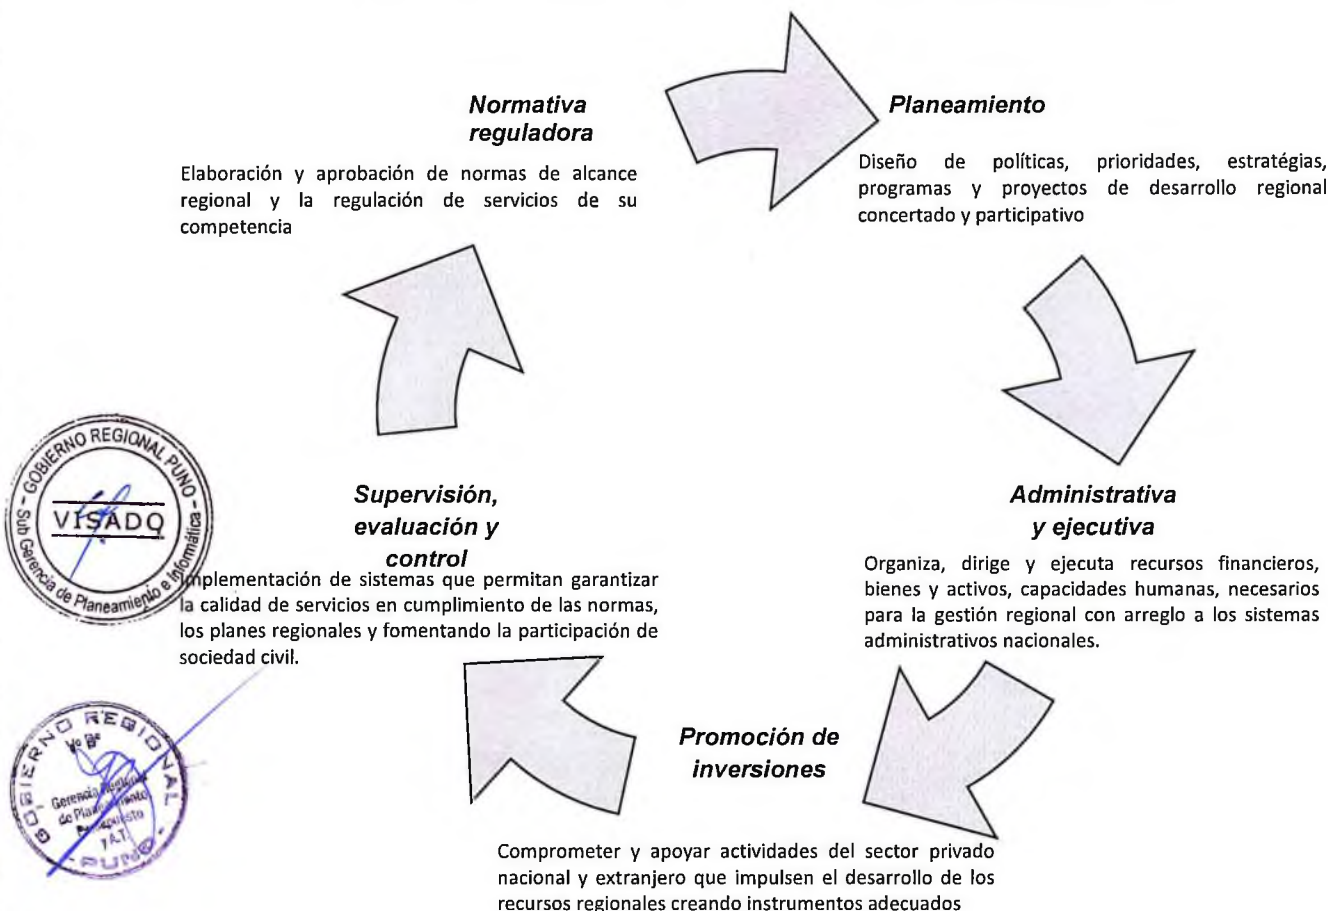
Normativa reguladora

Elaboración y aprobación de normas de alcance regional y la regulación de servicios de su competencia

Planeamiento

Diseño de políticas, prioridades, estratégias, programas y proyectos de desarrollo regional concertado y participativo

GOBIERNO REGIONAL PUNO
VISADO
Sub Gerencia de Planeamiento e Informática

Supervisión, evaluación y control

Implementación de sistemas que permitan garantizar la calidad de servicios en cumplimiento de las normas, los planes regionales y fomentando la participación de sociedad civil.

Administrativa y ejecutiva

Organiza, dirige y ejecuta recursos financieros, bienes y activos, capacidades humanas, necesarios para la gestión regional con arreglo a los sistemas administrativos nacionales.

GOBIERNO REGIONAL PUNO
Vo Bo
Gerencia Regional de Planeamiento Presupuesto y A.T.

Promoción de inversiones

Comprometer y apoyar actividades del sector privado nacional y extranjero que impulsen el desarrollo de los recursos regionales creando instrumentos adecuados